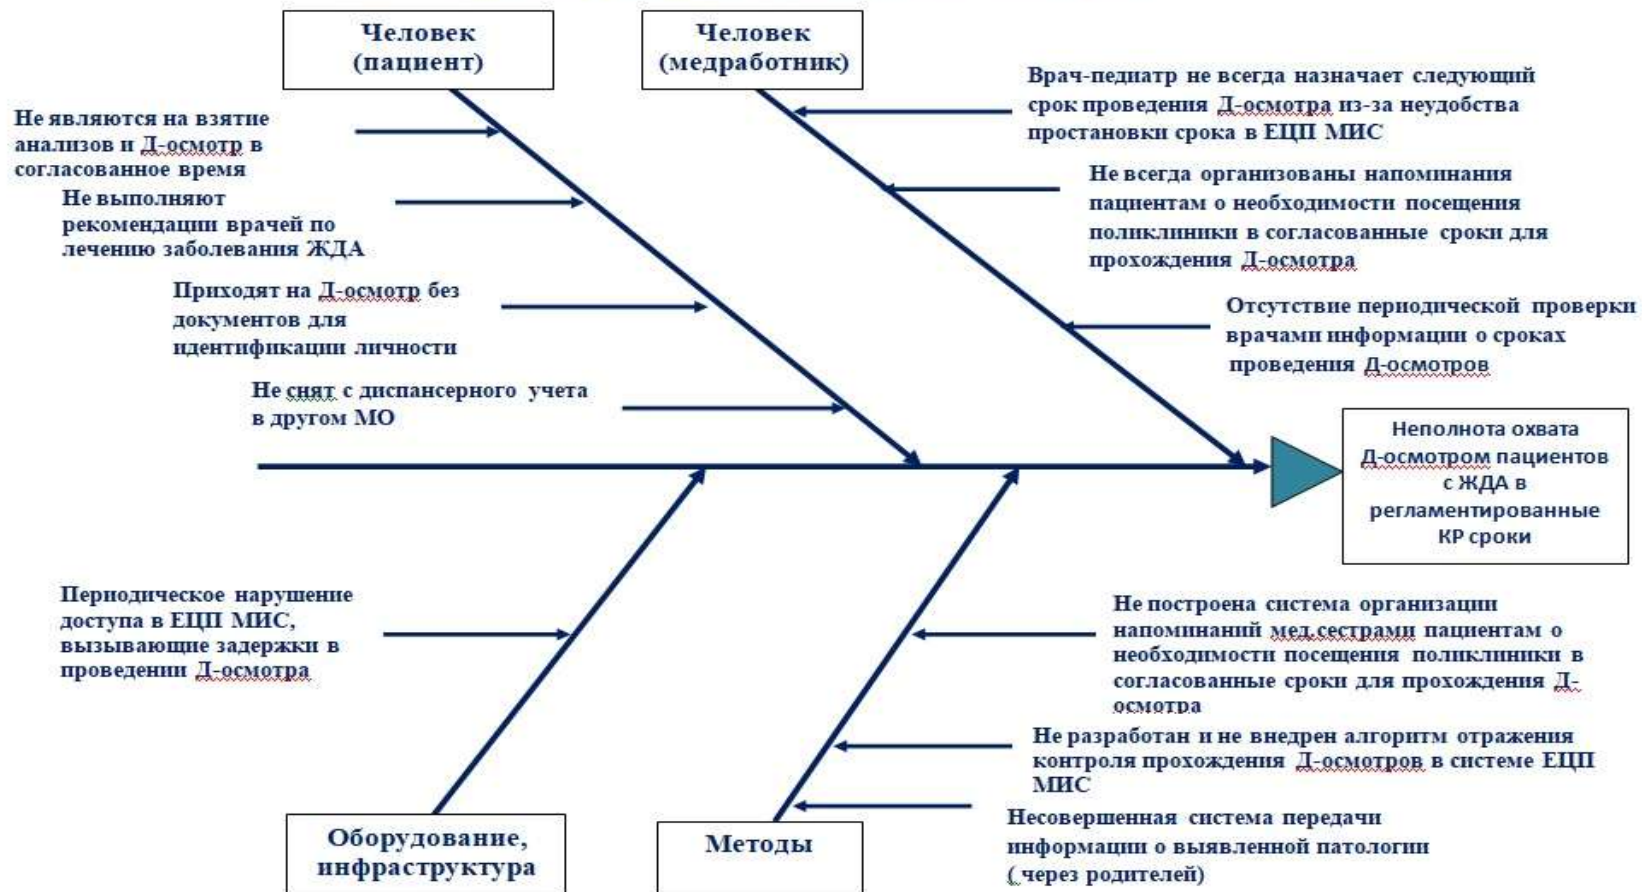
Человек (пациент)

Не являются на взятие анализов и Д-осмотр в согласованное время

Не выполняют рекомендации врачей по лечению заболевания ЖДА

Приходят на Д-осмотр без документов для идентификации личности

Не снят с диспансерного учета в другом МО

Человек (медработник)

Врач-педиатр не всегда назначает следующий срок проведения Д-осмотра из-за неудобства простановки срока в ЕЦП МИС

Не всегда организованы напоминания пациентам о необходимости посещения поликлиники в согласованные сроки для прохождения Д-осмотра

Отсутствие периодической проверки врачами информации о сроках проведения Д-осмотров

Неполнота охвата Д-осмотром пациентов с ЖДА в регламентированные КР сроки

Периодическое нарушение доступа в ЕЦП МИС, вызывающие задержки в проведении Д-осмотра

Не построена система организации напоминаний мед.сестрами пациентам о необходимости посещения поликлиники в согласованные сроки для прохождения Д-осмотра

Не разработан и не внедрен алгоритм отражения контроля прохождения Д-осмотров в системе ЕЦП МИС

Несовершенная система передачи информации о выявленной патологии (через родителей)

Оборудование, инфраструктура

Методы